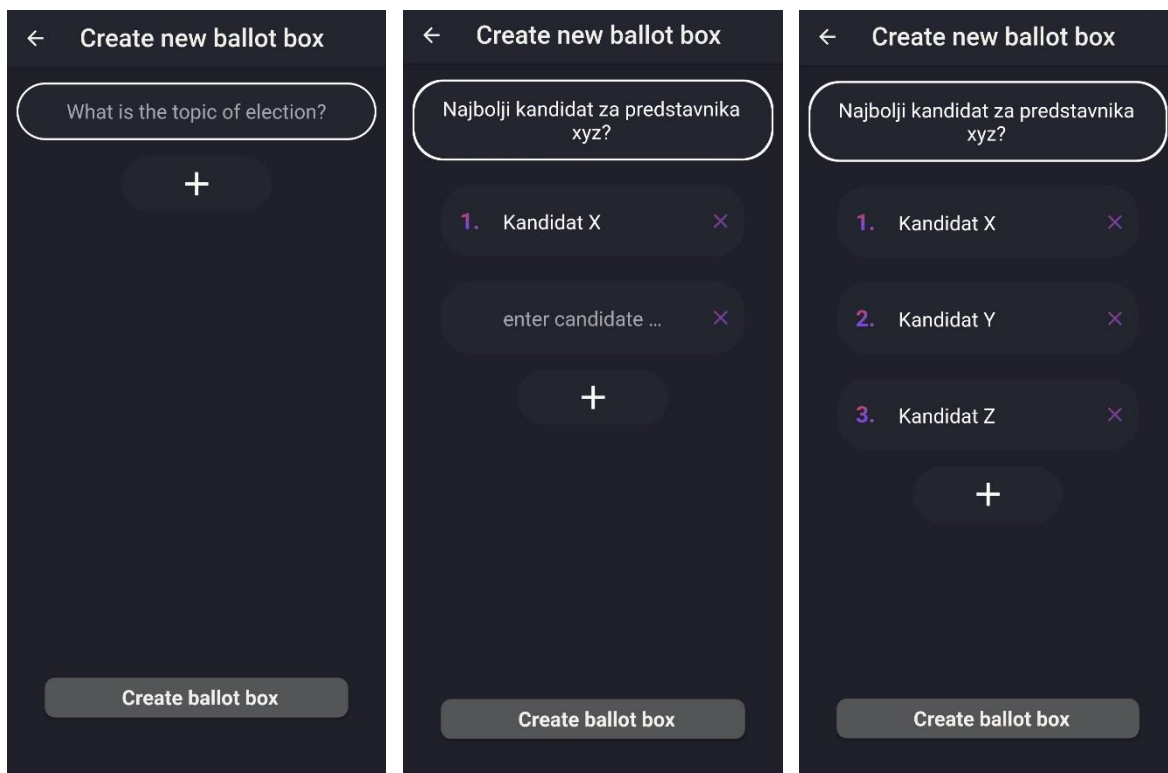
← Create new ballot box

What is the topic of election?

+

Create ballot box

← Create new ballot box

Najbolji kandidat za predstavnika xyz?

1. Kandidat X ×

enter candidate ... ×

+

Create ballot box

← Create new ballot box

Najbolji kandidat za predstavnika xyz?

1. Kandidat X ×

2. Kandidat Y ×

3. Kandidat Z ×

+

Create ballot box